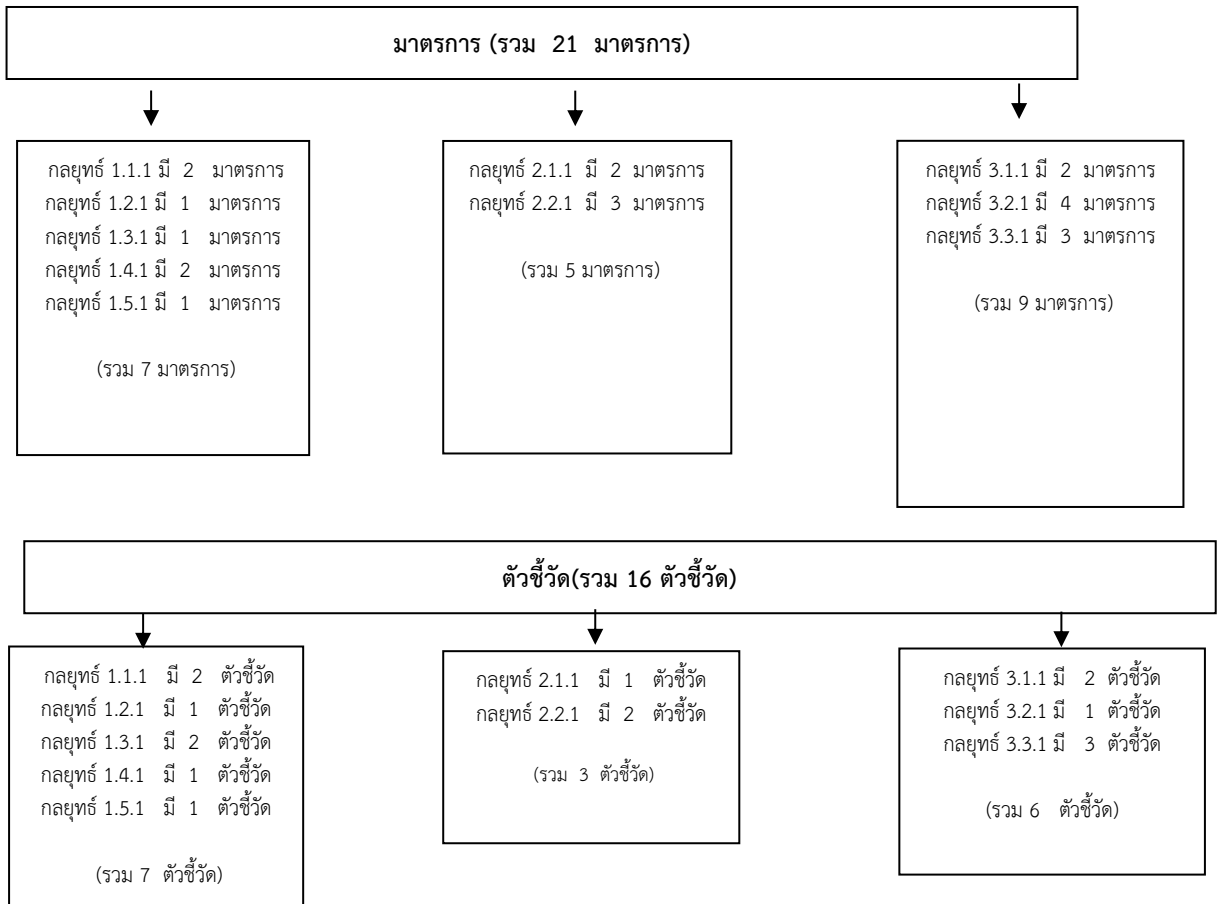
มาตรการ (รวม 21 มาตรการ)

กลยุทธ์ 1.1.1 มี 2 มาตรการ
กลยุทธ์ 1.2.1 มี 1 มาตรการ
กลยุทธ์ 1.3.1 มี 1 มาตรการ
กลยุทธ์ 1.4.1 มี 2 มาตรการ
กลยุทธ์ 1.5.1 มี 1 มาตรการ

(รวม 7 มาตรการ)

กลยุทธ์ 2.1.1 มี 2 มาตรการ
กลยุทธ์ 2.2.1 มี 3 มาตรการ

(รวม 5 มาตรการ)

กลยุทธ์ 3.1.1 มี 2 มาตรการ
กลยุทธ์ 3.2.1 มี 4 มาตรการ
กลยุทธ์ 3.3.1 มี 3 มาตรการ

(รวม 9 มาตรการ)

ตัวชี้วัด(รวม 16 ตัวชี้วัด)

กลยุทธ์ 1.1.1 มี 2 ตัวชี้วัด
กลยุทธ์ 1.2.1 มี 1 ตัวชี้วัด
กลยุทธ์ 1.3.1 มี 2 ตัวชี้วัด
กลยุทธ์ 1.4.1 มี 1 ตัวชี้วัด
กลยุทธ์ 1.5.1 มี 1 ตัวชี้วัด

(รวม 7 ตัวชี้วัด)

กลยุทธ์ 2.1.1 มี 1 ตัวชี้วัด
กลยุทธ์ 2.2.1 มี 2 ตัวชี้วัด

(รวม 3 ตัวชี้วัด)

กลยุทธ์ 3.1.1 มี 2 ตัวชี้วัด
กลยุทธ์ 3.2.1 มี 1 ตัวชี้วัด
กลยุทธ์ 3.3.1 มี 3 ตัวชี้วัด

(รวม 6 ตัวชี้วัด)